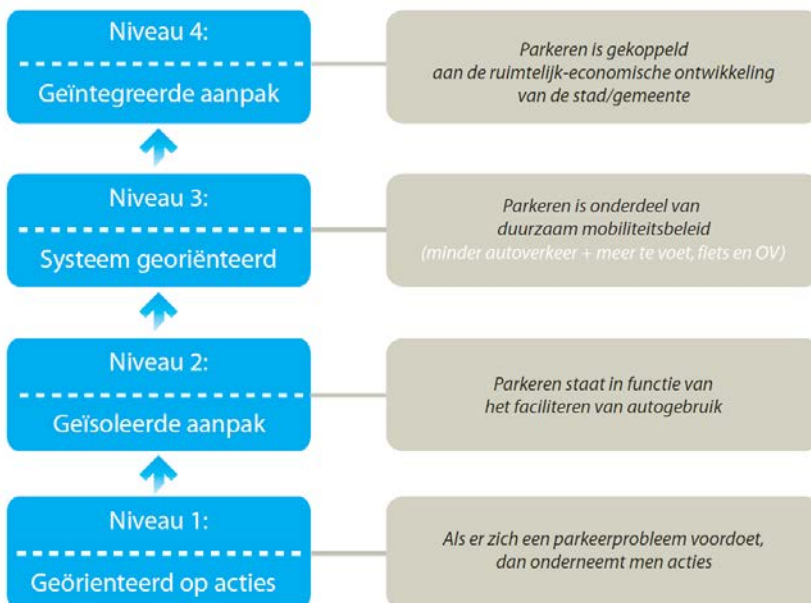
Niveau 4:
Geïntegreerde aanpak

Parkeren is gekoppeld aan de ruimtelijk-economische ontwikkeling van de stad/gemeente

Niveau 3:
Systeem georiënteerd

Parkeren is onderdeel van duurzaam mobiliteitsbeleid (minder autoverkeer + meer te voet, fiets en OV)

Niveau 2:
Geïsoleerde aanpak

Parkeren staat in functie van het faciliteren van autogebruik

Niveau 1:
Geörienteerd op acties

Als er zich een parkeerprobleem voordoet, dan onderneemt men acties